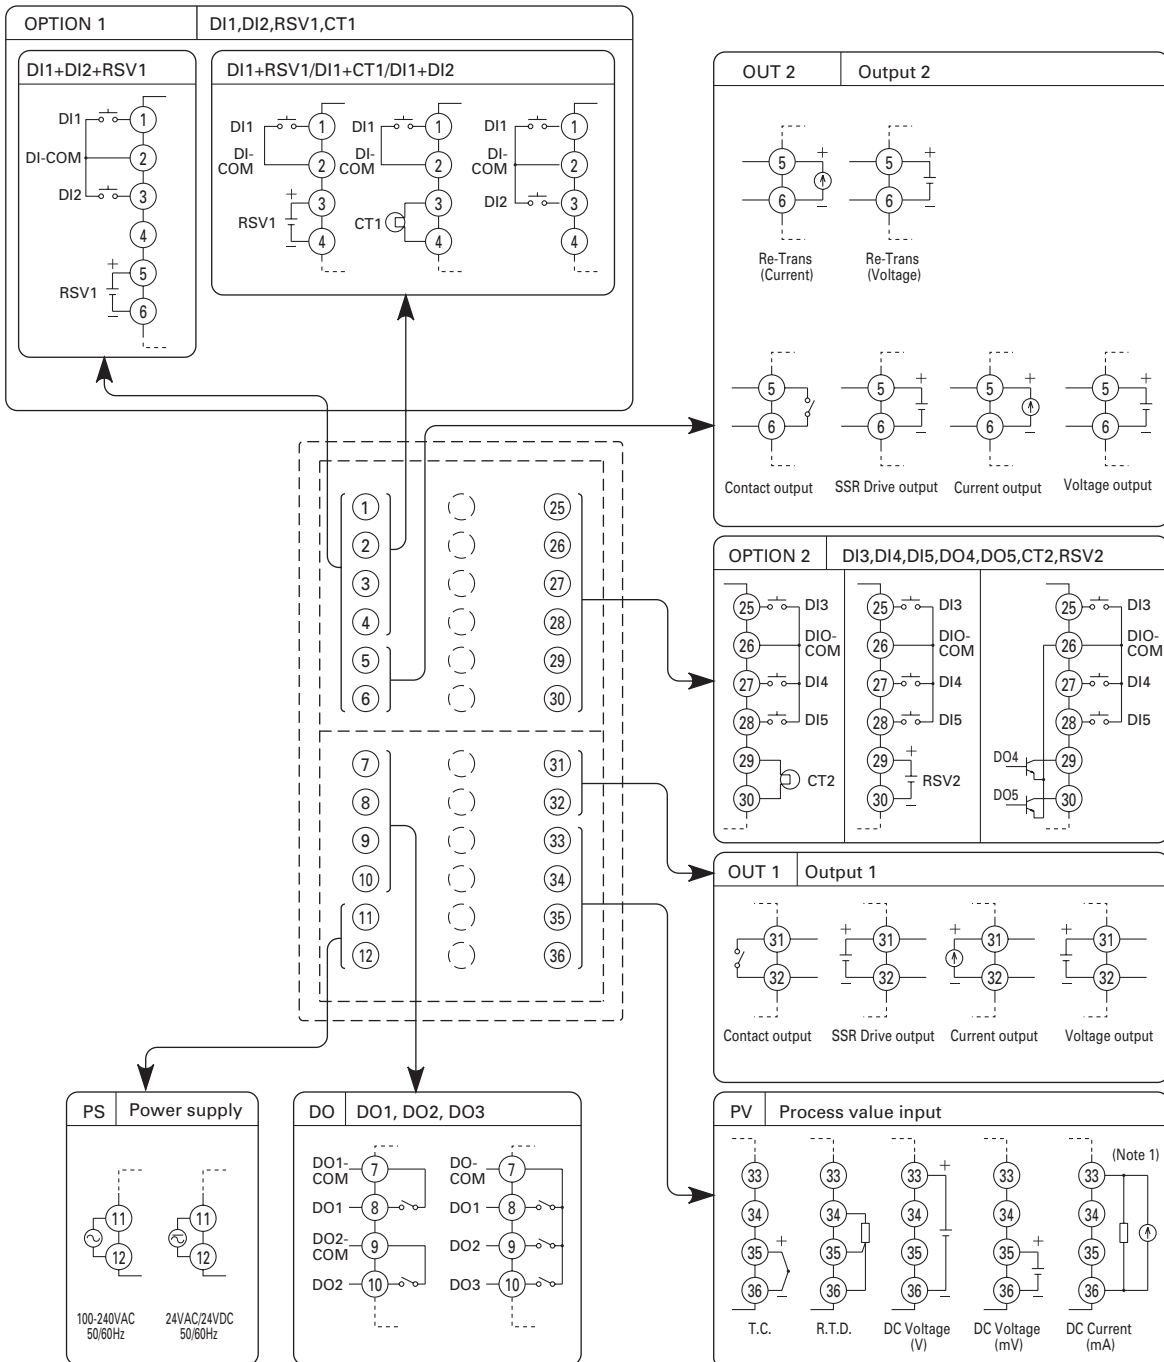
OPTION 1 | DI1,DI2,RSV1,CT1

DI1+DI2+RSV1

DI1 1
DI-COM 2
DI2 3
4
RSV1 + 5
6

DI1+RSV1/DI1+CT1/DI1+DI2

DI1 1 DI-COM 2 + 3 RSV1 4
DI1 1 DI-COM 2 3 CT1 4
DI1 1 DI-COM 2 DI2 3 4

OUT 2 | Output 2

5 6 + Re-Trans (Current)
5 6 + Re-Trans (Voltage)

5 6 Contact output
5 6 + SSR Drive output
5 6 + Current output
5 6 + Voltage output

1 2 3 4 5 6 7 8 9 10 11 12
25 26 27 28 29 30 31 32 33 34 35 36

OPTION 2 | DI3,DI4,DI5,DO4,DO5,CT2,RSV2

25 DI3 26 DIO-COM 27 DI4 28 DI5 29 30 CT2
25 DI3 26 DIO-COM 27 DI4 28 DI5 29 + RSV2 30
25 DI3 26 DIO-COM 27 DI4 28 DI5 DO4 29 DO5 30

OUT 1 | Output 1

31 32 Contact output
+ 31 32 SSR Drive output
+ 31 32 Current output
+ 31 32 Voltage output

PS | Power supply

11 12 100-240VAC 50/60Hz
11 12 24VAC/24VDC 50/60Hz

DO | DO1, DO2, DO3

DO1-COM 7 DO1 8 DO2-COM 9 DO2 10
DO-COM 7 DO1 8 DO2 9 DO3 10

PV | Process value input

33 34 35 + 36 T.C.
33 34 35 36 R.T.D.
33 + 34 35 36 DC Voltage (V)
33 34 35 + 36 DC Voltage (mV)
(Note 1) 33 34 35 36 DC Current (mA)